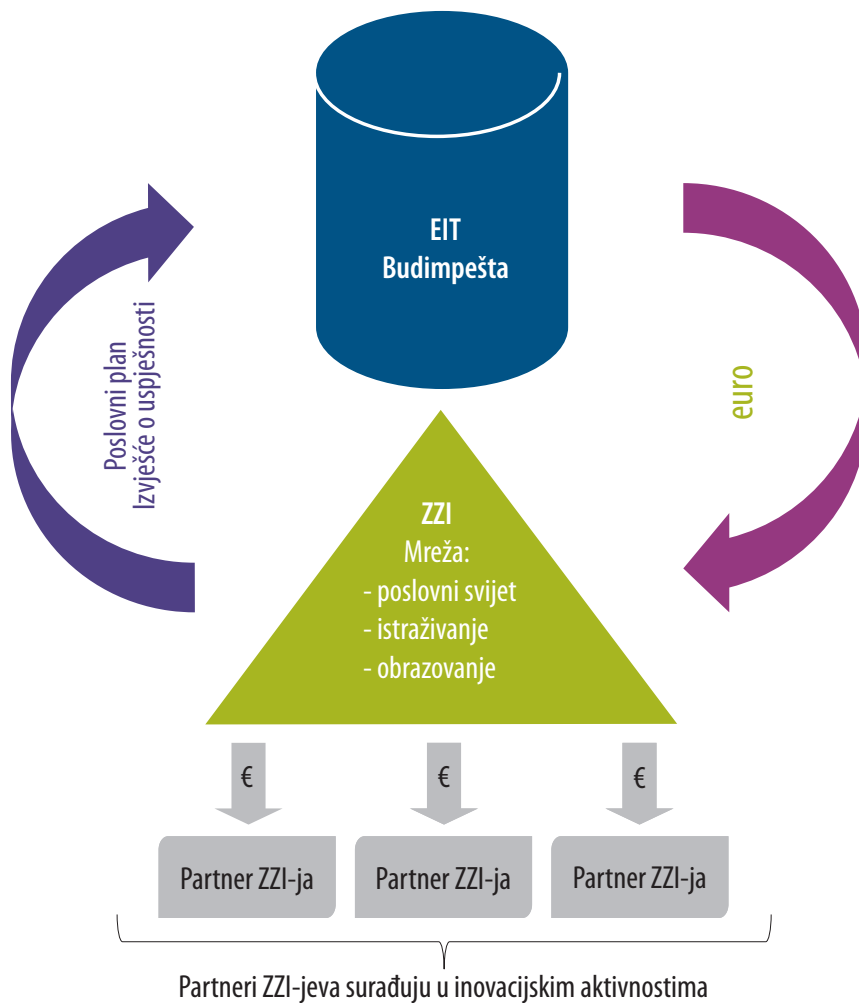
EIT
Budimpešta

Poslovni plan
Izvješće o uspješnosti

euro

ZZI
Mreža:
- poslovni svijet
- istraživanje
- obrazovanje

€

€

€

Partner ZZI-ja

Partner ZZI-ja

Partner ZZI-ja

Partneri ZZI-jeva surađuju u inovacijskim aktivnostima